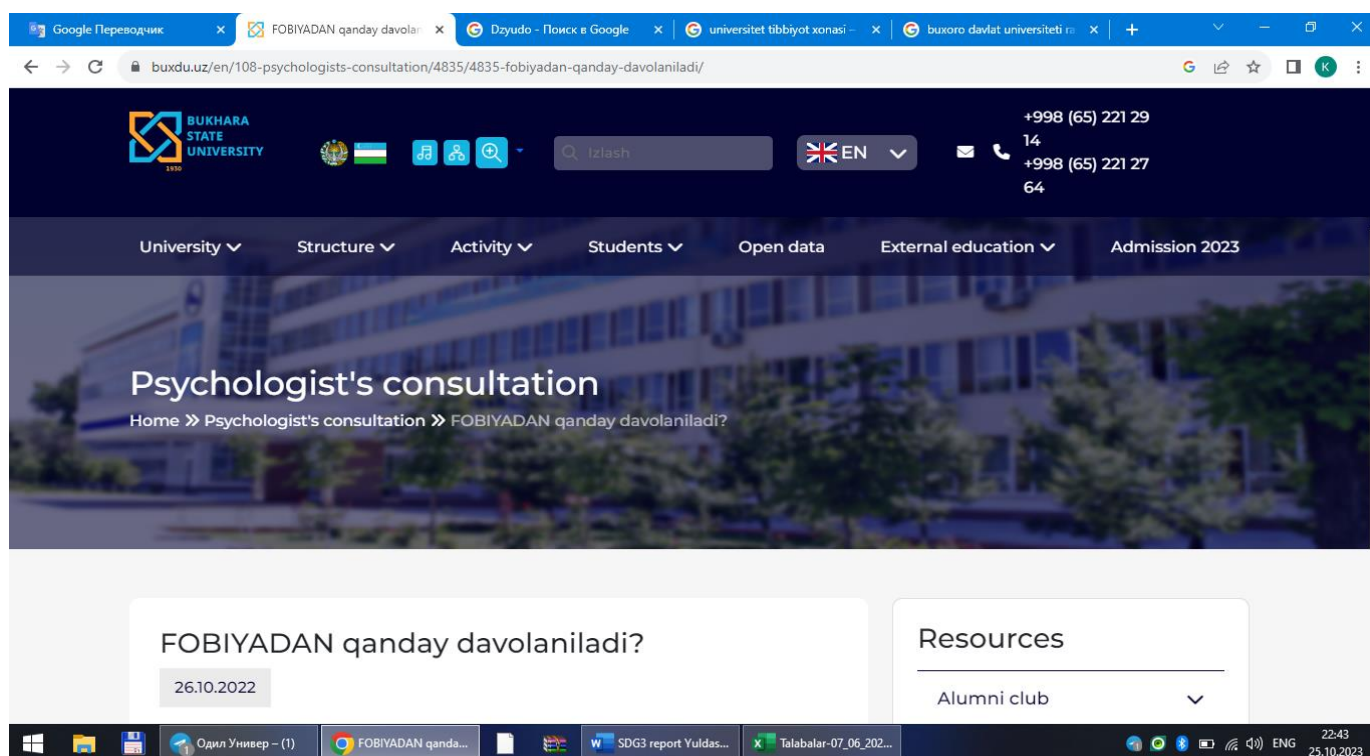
Google Переводчик ×
FOBIYADAN qanday davolan ×
Dzyudo - Поиск в Google ×
universitet tibbiyot xonasi - ×
buxoro davlat universiteti ra ×
+

buxdu.uz/en/108-psychologists-consultation/4835/4835-fobiyadan-qanday-davolaniladi/

K

BUKHARA STATE UNIVERSITY 1930

Izlash

EN

+998 (65) 221 29 14
+998 (65) 221 27 64

University
Structure
Activity
Students
Open data
External education
Admission 2023

Psychologist's consultation

Home » Psychologist's consultation » FOBIYADAN qanday davolaniladi?

FOBIYADAN qanday davolaniladi?

26.10.2022

Resources

Alumni club

Одил Универ – (1)
FOBIYADAN qanda...
SDG3 report Yuldas...
Talabalar-07_06_202...
ENG
22:43
25.10.2023